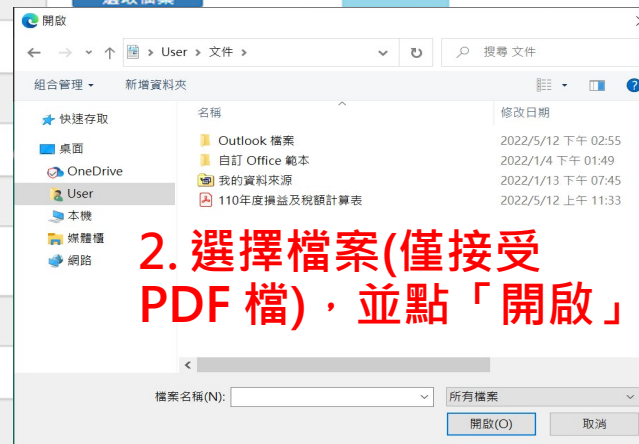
開啟

User › 文件 ›

搜尋 文件

組合管理 ▾

新增資料夾

快速存取

桌面

OneDrive

User

本機

媒體櫃

網路

名稱

修改日期

Outlook 檔案

2022/5/12 下午 02:55

自訂 Office 範本

2022/1/4 下午 01:49

我的資料來源

2022/1/13 下午 07:45

110年度損益及稅額計算表

2022/5/12 上午 11:33

2. 選擇檔案(僅接受 PDF 檔)，並點「開啟」

檔案名稱(N):

所有檔案

開啟(O)

取消